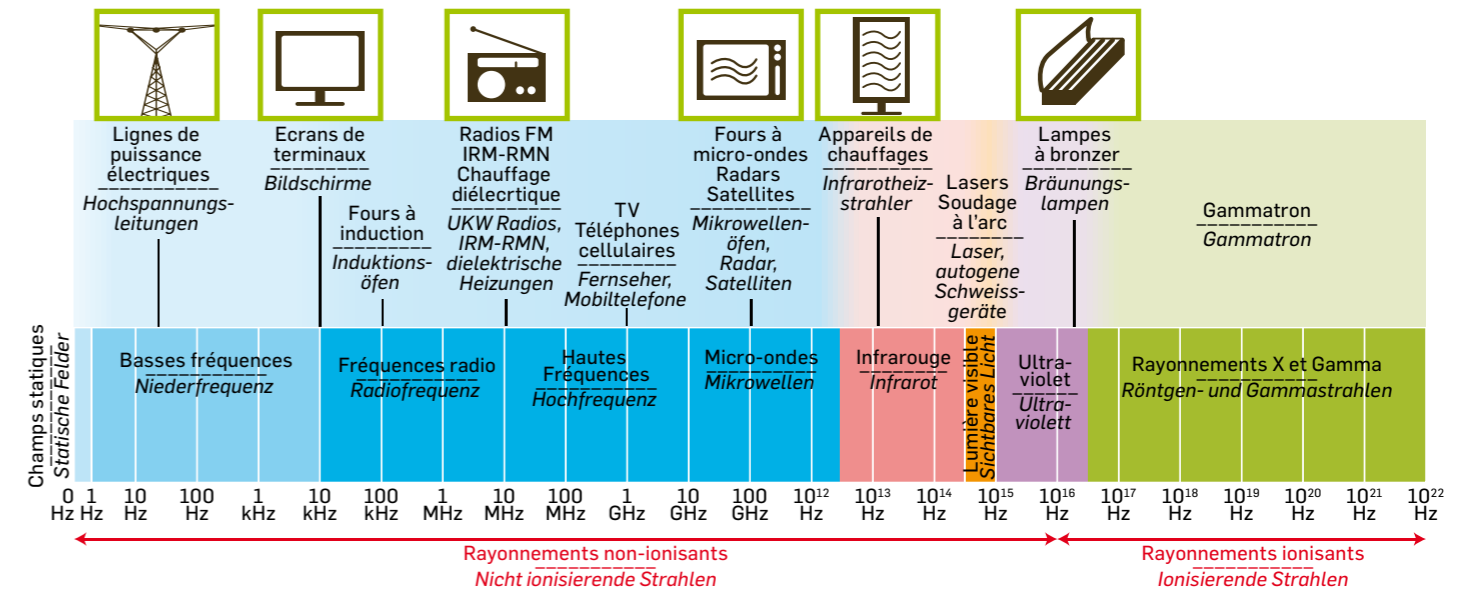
Lignes de puissance électriques
Hochspannungsleitungen

Ecrans de terminaux
Bildschirme

Fours à induction
Induktionsöfen

Radios FM
IRM-RMN
Chauffage diélecrtique
UKW Radios, IRM-RMN, dielektrische Heizungen

TV
Téléphones cellulaires
Fernseher, Mobiltelefone

Fours à micro-ondes
Radars
Satellites
Mikrowellenöfen, Radar, Satelliten

Appareils de chauffages
Infrarotheizstrahler

Lasers
Soudage à l'arc
Laser, autogene Schweissgeräte

Lampes à bronzer
Bräunungslampen

Gammatron
Gammatron

Champs statiques
Statische Felder

Basses fréquences
Niederfrequenz

Fréquences radio
Radiofrequenz

Hautes Fréquences
Hochfrequenz

Micro-ondes
Mikrowellen

Infrarouge
Infrarot

Lumière visible
Sichtbares Licht

Ultraviolet
Ultraviolett

Rayonnements X et Gamma
Röntgen- und Gammastrahlen

0 Hz | 1 Hz | 10 Hz | 100 Hz | 1 kHz | 10 kHz | 100 kHz | 1 MHz | 10 MHz | 100 MHz | 1 GHz | 10 GHz | 100 GHz | $10^{12}$ Hz | $10^{13}$ Hz | $10^{14}$ Hz | $10^{15}$ Hz | $10^{16}$ Hz | $10^{17}$ Hz | $10^{18}$ Hz | $10^{19}$ Hz | $10^{20}$ Hz | $10^{21}$ Hz | $10^{22}$ Hz

Rayonnements non-ionisants
Nicht ionisierende Strahlen

Rayonnements ionisants
Ionisierende Strahlen